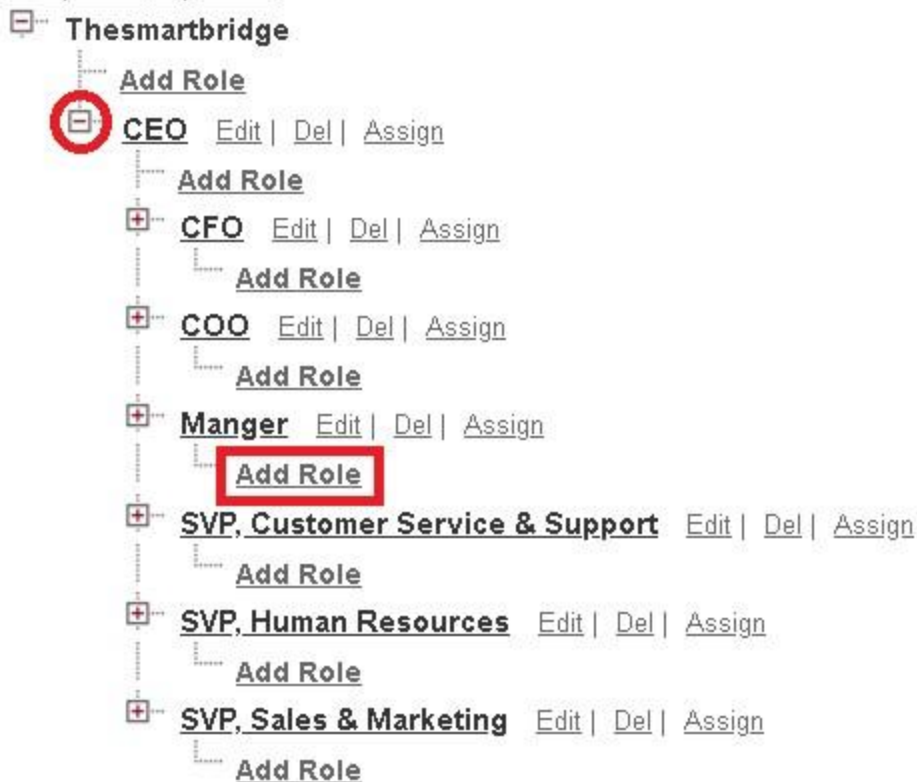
Thesmartbridge
Add Role
CEO Edit | Del | Assign
Add Role
CFO Edit | Del | Assign
Add Role
COO Edit | Del | Assign
Add Role
Manger Edit | Del | Assign
Add Role
SVP, Customer Service & Support Edit | Del | Assign
Add Role
SVP, Human Resources Edit | Del | Assign
Add Role
SVP, Sales & Marketing Edit | Del | Assign
Add Role